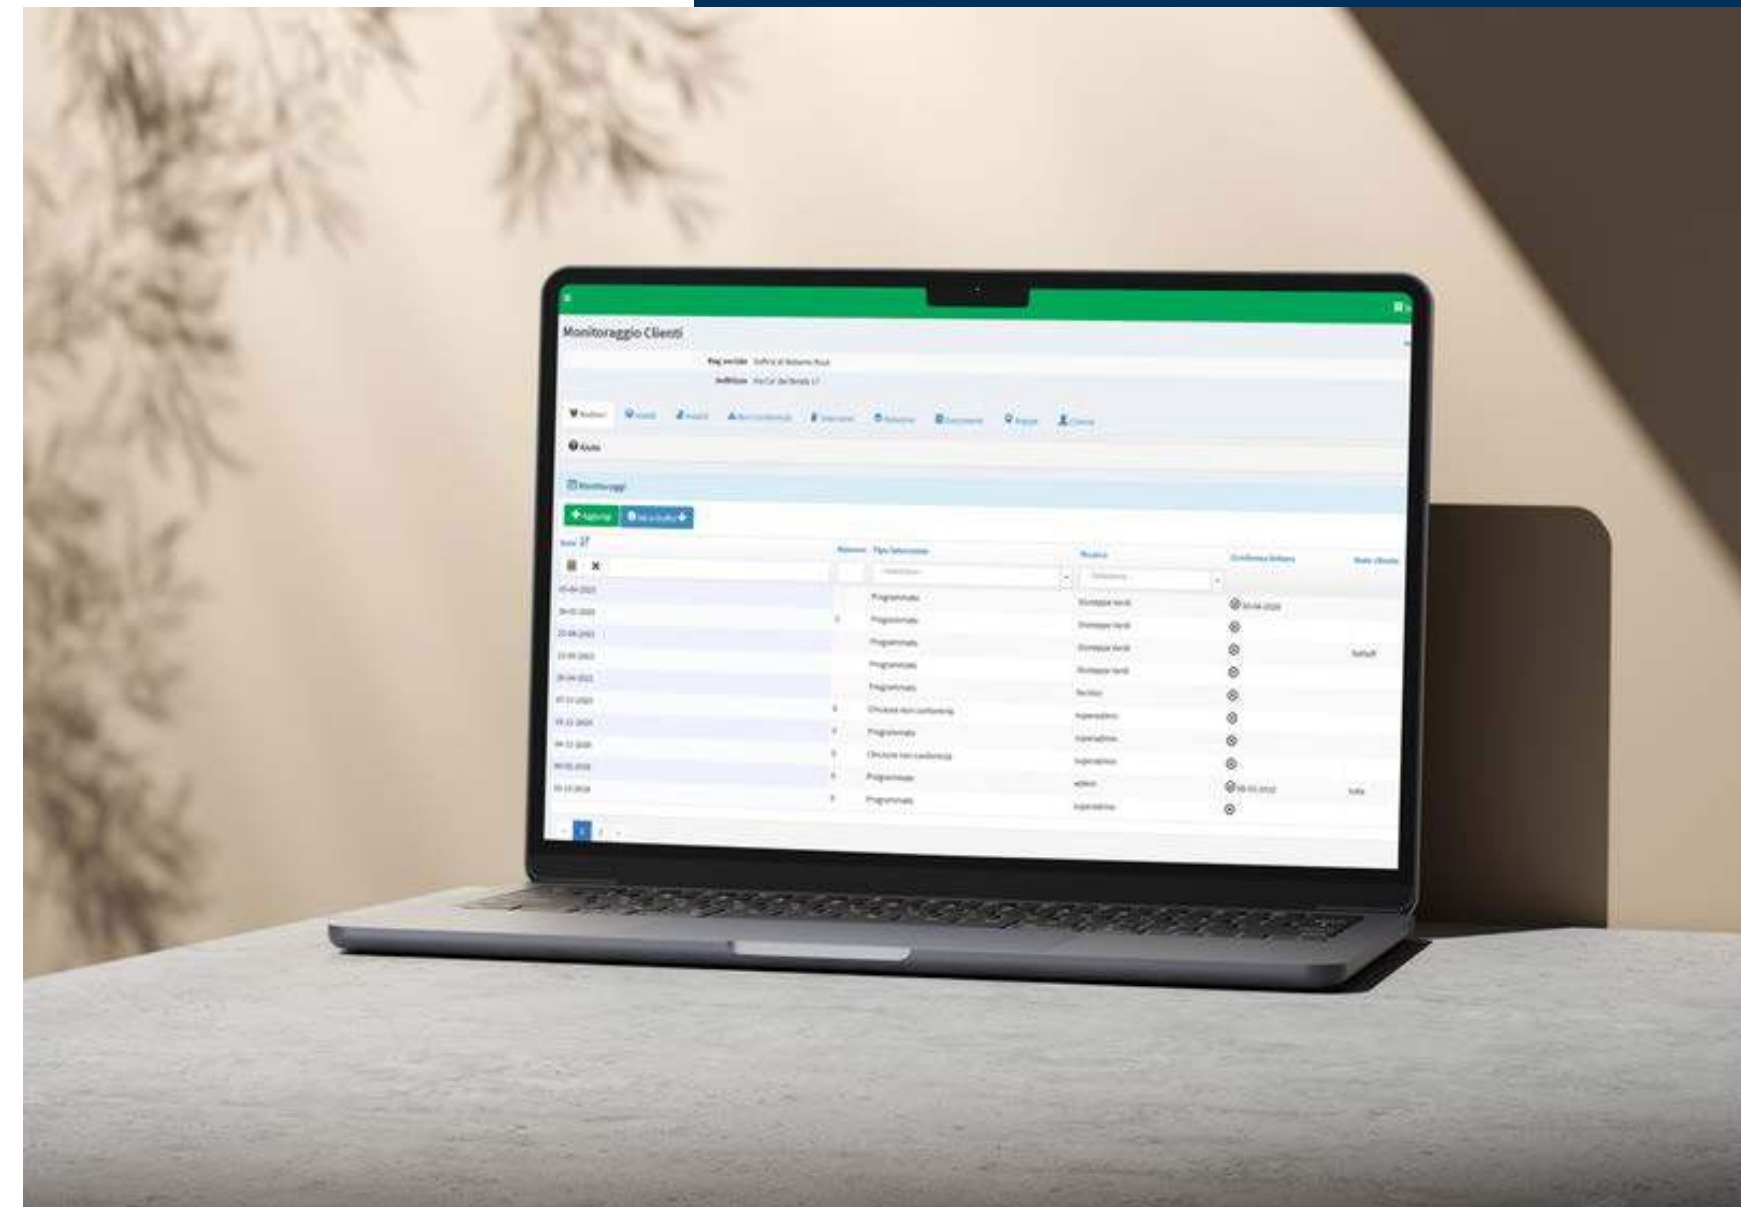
Monitoraggio Clienti

Rag.sociale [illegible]
Indirizzo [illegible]

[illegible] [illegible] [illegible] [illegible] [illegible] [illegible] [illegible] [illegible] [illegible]

Aiuto

Monitoraggi

Aggiungi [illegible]

| Data | Ripianato | Tipo intervento | Tecnico | Conformità | Note |
|---|---|---|---|---|---|
| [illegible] | | Programmato | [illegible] | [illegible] | |
| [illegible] | | Programmato | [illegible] | | |
| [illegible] | | Programmato | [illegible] | | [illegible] |
| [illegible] | | Programmato | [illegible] | | |
| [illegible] | | Programmato | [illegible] | | |
| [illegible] | | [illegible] | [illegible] | | |
| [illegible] | | Programmato | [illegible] | | |
| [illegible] | | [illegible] | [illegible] | | |
| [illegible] | | Programmato | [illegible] | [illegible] | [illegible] |
| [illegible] | | Programmato | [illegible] | | |